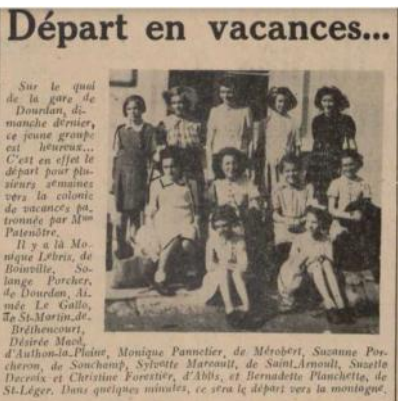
Départ en vacances...

Sur le quai de la gare de Dourdan, dimanche dernier, ce jeune groupe est heureux... C'est en effet le départ pour plusieurs semaines vers la colonie de vacances, patronnée par M^me Patenôtre.

Il y a là Monique Lebris, de Boinville, Solange Porcher, de Dourdan, Aimée Le Gallo, de St-Martin-de-Bréthencourt, Désirée Macé, d'Authon-la-Plaine, Monique Pannetier, de Mérobert, Suzanne Porcheron, de Sonchamp, Sylvette Marcault, de Saint-Arnoult, Suzette Decroix et Christine Forestier, d'Ablis, et Bernadette Planchette, de St-Léger. Dans quelques minutes, ce sera le départ vers la montagne.